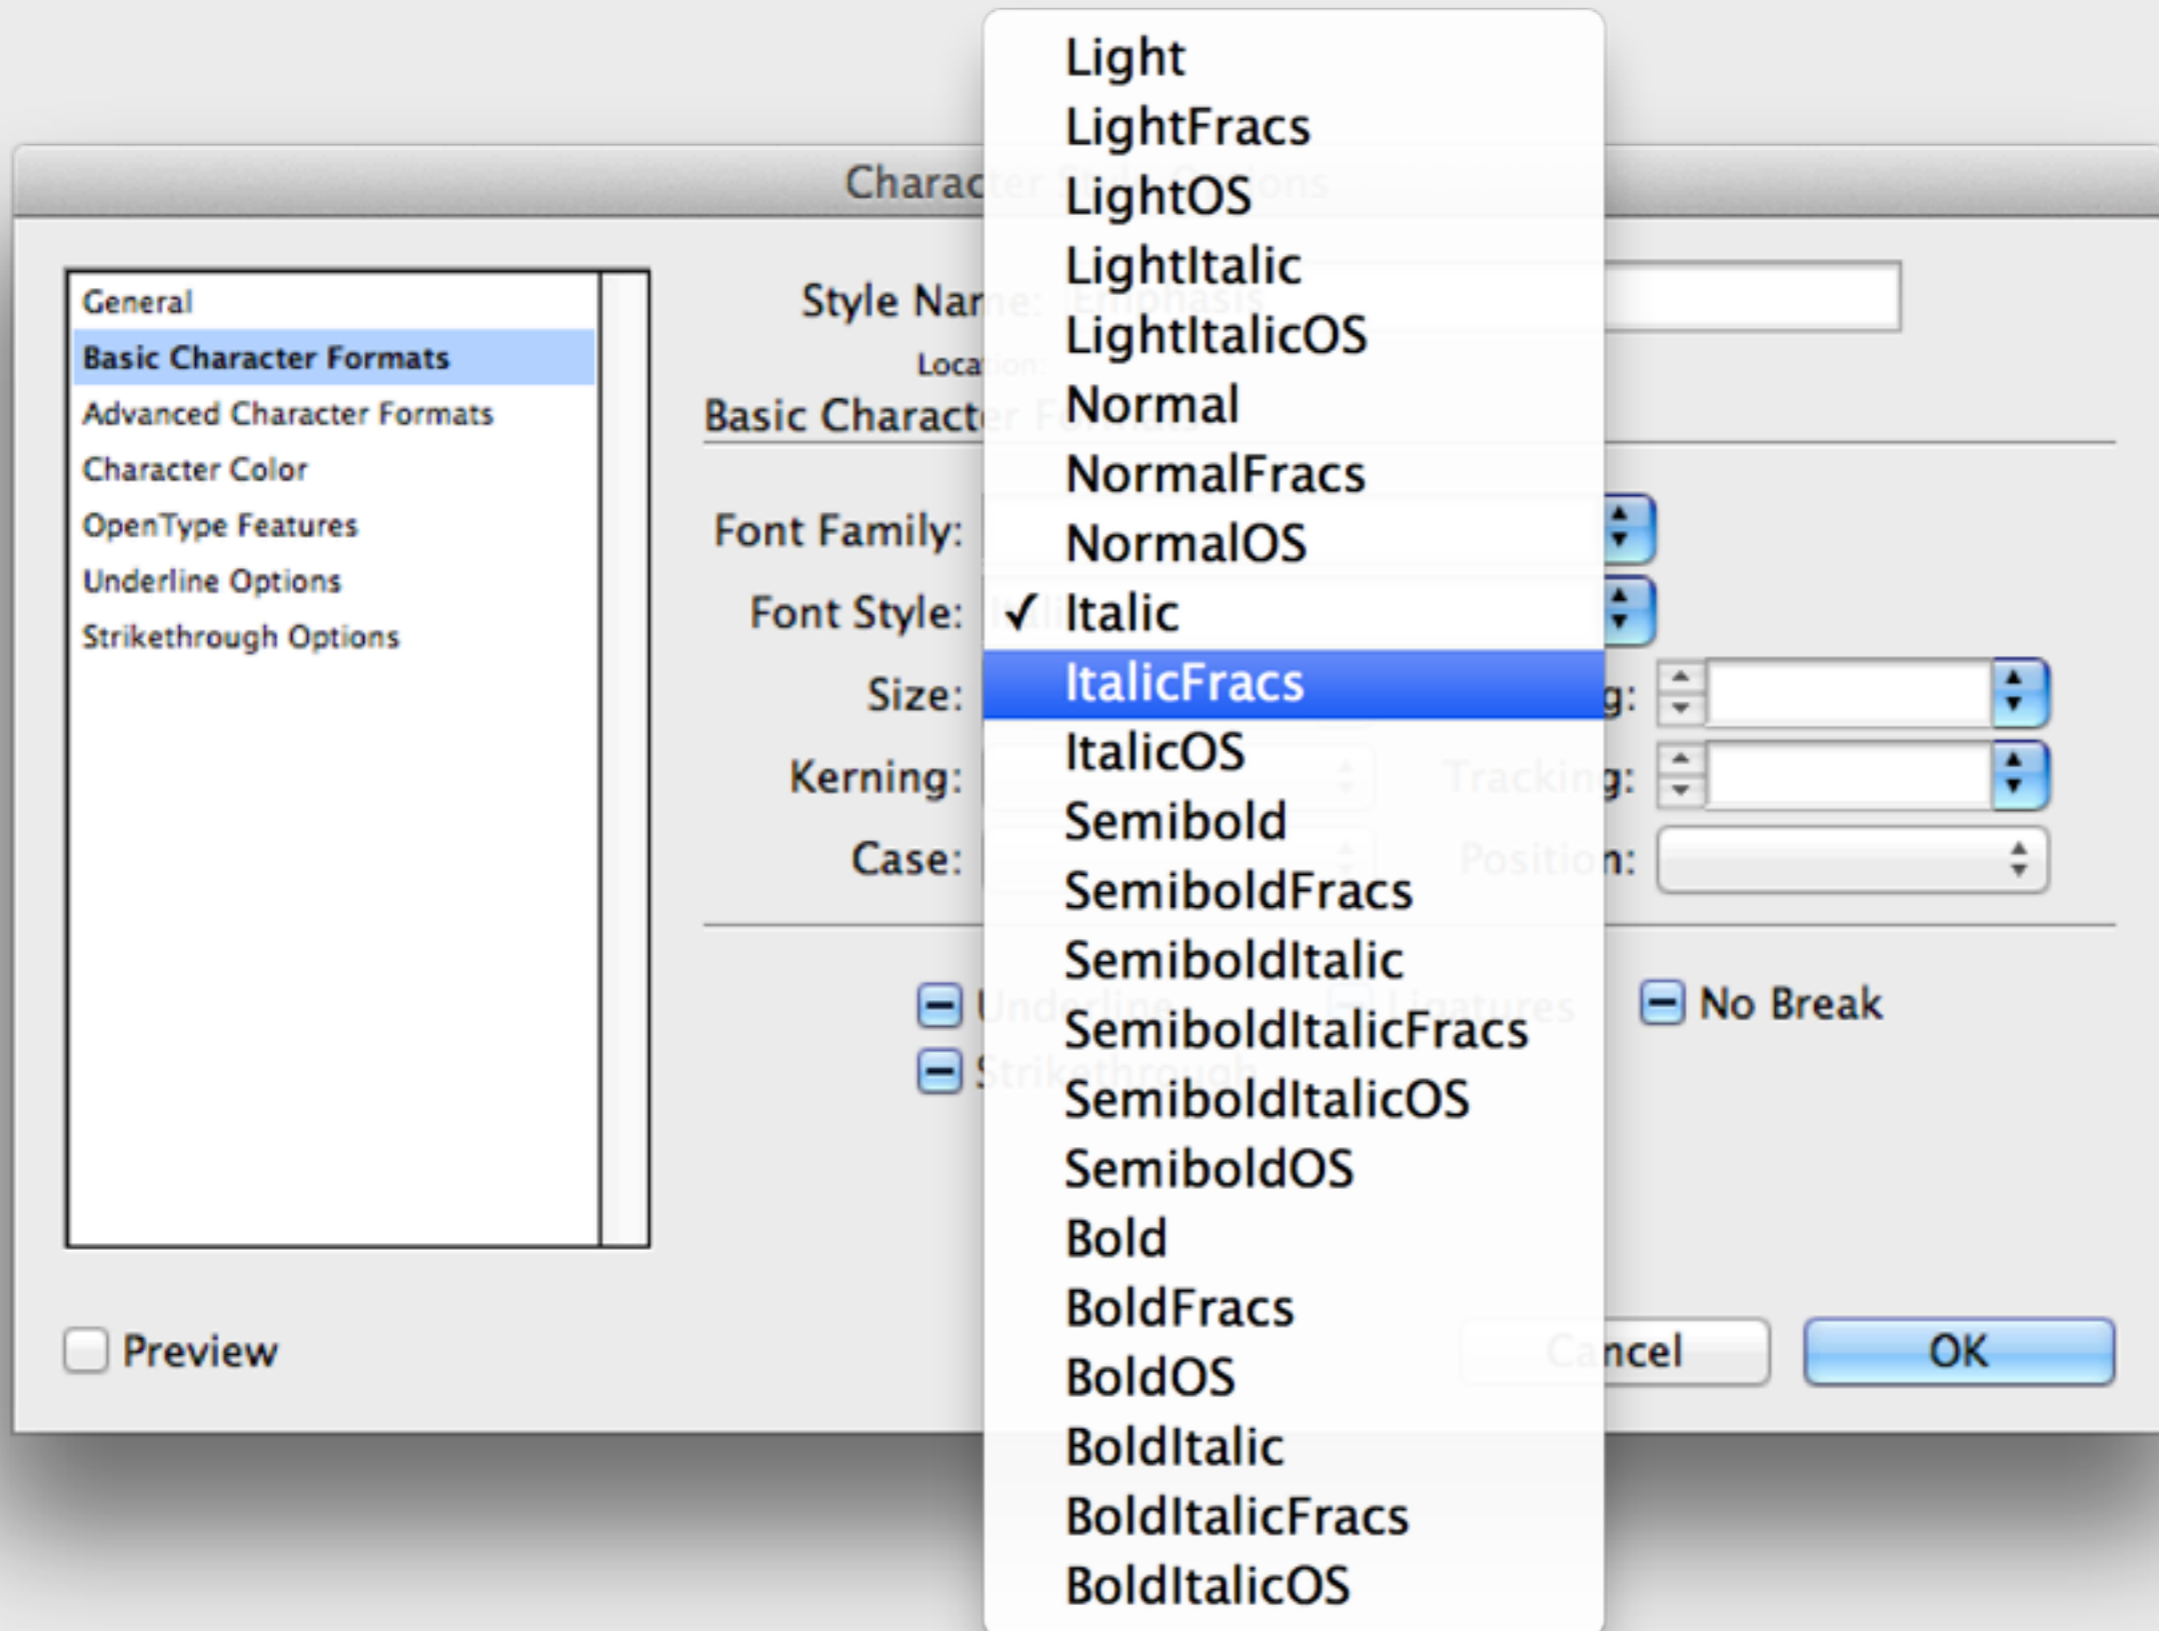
Charac

General
Basic Character Formats
Advanced Character Formats
Character Color
OpenType Features
Underline Options
Strikethrough Options

Style Nar
Loca
Basic Charact

Font Family:
Font Style:
Size:
Kerning:
Case:

Light
LightFracs
LightOS
LightItalic
LightItalicOS
Normal
NormalFracs
NormalOS
✓ Italic
ItalicFracs
ItalicOS
Semibold
SemiboldFracs
SemiboldItalic
SemiboldItalicFracs
SemiboldItalicOS
SemiboldOS
Bold
BoldFracs
BoldOS
BoldItalic
BoldItalicFracs
BoldItalicOS

g:
Tracking:
Position:

No Break

Preview
Cancel
OK